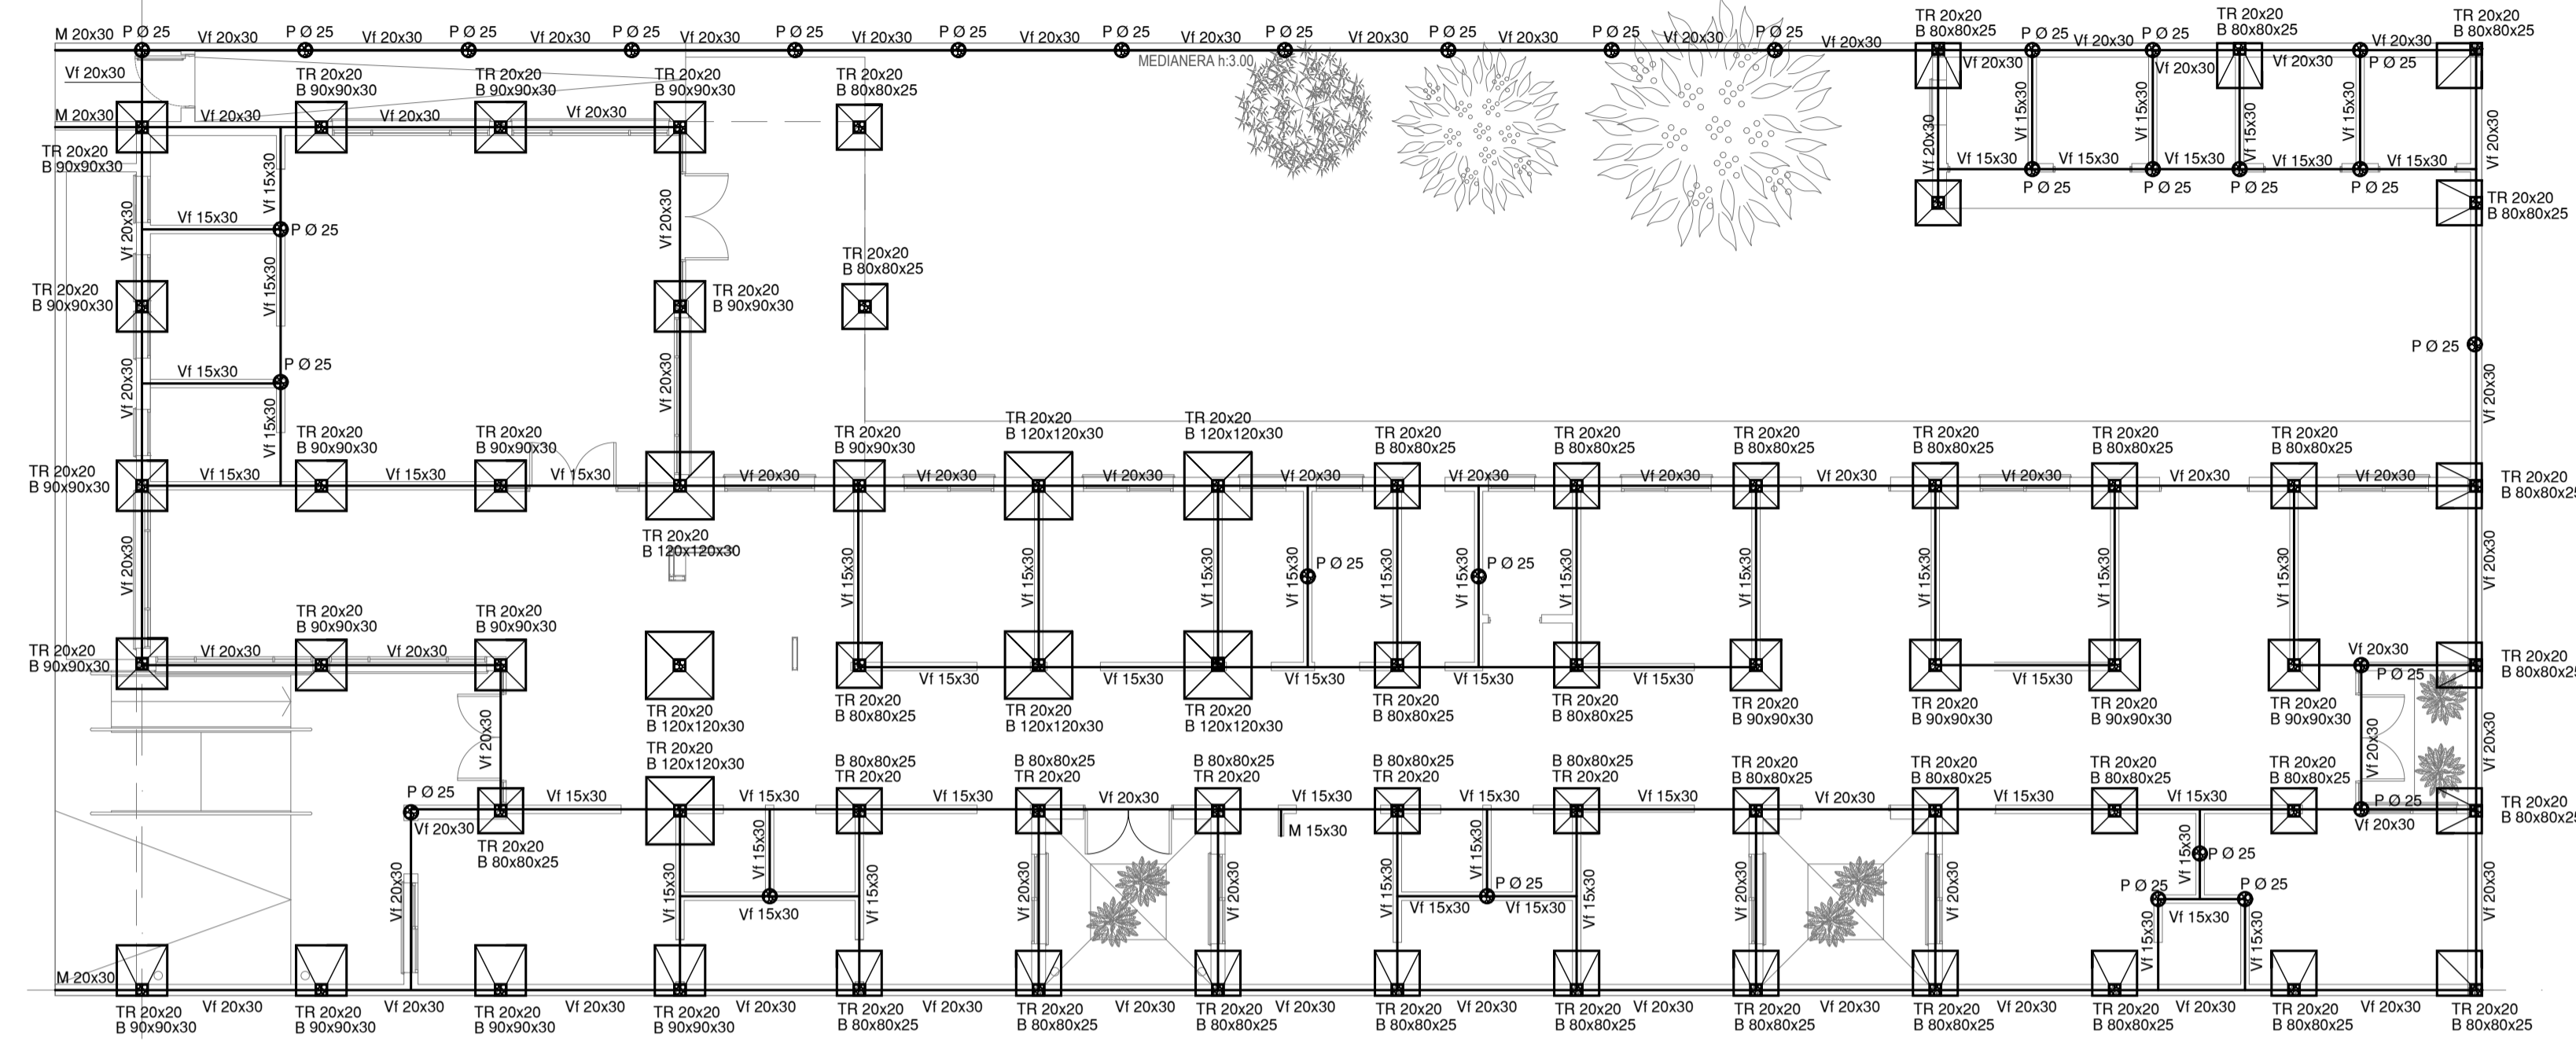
M 20x30 P Ø 25 Vf 20x30 P Ø 25 Vf 20x30 P Ø 25 Vf 20x30 P Ø 25 Vf 20x30 P Ø 25 Vf 20x30 P Ø 25 Vf 20x30 P Ø 25 Vf 20x30 P Ø 25 Vf 20x30 P Ø 25 Vf 20x30 P Ø 25 Vf 20x30 P Ø 25 Vf 20x30

MEDIANERA h:3.00

TR 20x20
B 80x80x25
P Ø 25 Vf 20x30 P Ø 25
TR 20x20
B 80x80x25
P Ø 25 Vf 20x30
TR 20x20
B 80x80x25

Vf 20x30
M 20x30
TR 20x20
B 90x90x30
Vf 20x30
TR 20x20
B 90x90x30
Vf 20x30
TR 20x20
B 90x90x30
Vf 20x30
TR 20x20
B 90x90x30
TR 20x20
B 80x80x25

Vf 20x30 Vf 20x30 Vf 20x30 P Ø 25
Vf 15x30 Vf 15x30 Vf 15x30 Vf 15x30 Vf 15x30
Vf 20x30 Vf 15x30 Vf 15x30 Vf 15x30 Vf 15x30 Vf 15x30
P Ø 25 P Ø 25 P Ø 25 P Ø 25
TR 20x20
B 80x80x25
Vf 20x30

Vf 20x30 Vf 15x30 Vf 15x30 P Ø 25
Vf 20x30
TR 20x20
B 80x80x25
TR 20x20
B 90x90x30
Vf 15x30
TR 20x20
B 90x90x30
Vf 20x30 Vf 15x30 P Ø 25
P Ø 25
Vf 20x30 Vf 15x30 Vf 20x30 Vf 20x30

TR 20x20
B 90x90x30
TR 20x20
B 90x90x30
TR 20x20
B 90x90x30
TR 20x20
B 120x120x30
TR 20x20
B 120x120x30
TR 20x20
B 80x80x25
TR 20x20
B 80x80x25
TR 20x20
B 80x80x25
TR 20x20
B 80x80x25
TR 20x20
B 80x80x25
TR 20x20
B 80x80x25

TR 20x20
B 90x90x30
Vf 15x30 Vf 15x30 Vf 15x30 Vf 20x30 Vf 20x30 Vf 20x30 Vf 20x30 Vf 20x30 Vf 20x30 Vf 20x30 Vf 20x30 Vf 20x30 Vf 20x30
TR 20x20
B 80x80x25
TR 20x20
B 120x120x30

Vf 20x30 Vf 15x30 Vf 15x30 Vf 15x30 Vf 15x30 P Ø 25 Vf 15x30 Vf 15x30 Vf 15x30 P Ø 25 Vf 15x30 Vf 15x30 Vf 15x30 Vf 15x30 Vf 15x30 Vf 20x30

TR 20x20
B 90x90x30
Vf 20x30
TR 20x20
B 90x90x30
Vf 20x30
TR 20x20
B 90x90x30
Vf 20x30
P Ø 25

Vf 15x30 Vf 15x30 Vf 15x30 Vf 15x30 Vf 15x30 Vf 15x30

TR 20x20
B 120x120x30
TR 20x20
B 80x80x25
TR 20x20
B 120x120x30
TR 20x20
B 120x120x30
TR 20x20
B 80x80x25
TR 20x20
B 80x80x25
TR 20x20
B 90x90x30
TR 20x20
B 90x90x30
TR 20x20
B 90x90x30
TR 20x20
B 90x90x30
TR 20x20
B 80x80x25

Vf 20x30
TR 20x20
B 120x120x30
B 80x80x25
TR 20x20
B 80x80x25
TR 20x20
B 80x80x25
TR 20x20
B 80x80x25
TR 20x20
B 80x80x25
TR 20x20
TR 20x20
B 80x80x25
TR 20x20
B 80x80x25
TR 20x20
B 80x80x25
TR 20x20
B 80x80x25
Vf 20x30 P Ø 25

P Ø 25
Vf 20x30
Vf 15x30 Vf 15x30 Vf 15x30 Vf 20x30 Vf 15x30 Vf 15x30 Vf 15x30 Vf 20x30 Vf 15x30 Vf 15x30
M 15x30
TR 20x20
B 80x80x25
Vf 20x30
TR 20x20
B 80x80x25

TR 20x20
B 80x80x25
Vf 20x30 Vf 15x30 Vf 15x30 Vf 15x30 Vf 15x30 Vf 20x30 Vf 20x30 Vf 15x30 Vf 15x30 Vf 15x30 Vf 15x30 P Ø 25 Vf 15x30 Vf 20x30 Vf 20x30 Vf 15x30 P Ø 25 P Ø 25 P Ø 25 Vf 15x30 Vf 15x30 Vf 15x30

M 20x30
TR 20x20
B 90x90x30
Vf 20x30
TR 20x20
B 90x90x30
Vf 20x30
TR 20x20
B 90x90x30
Vf 20x30
TR 20x20
B 90x90x30
Vf 20x30
TR 20x20
B 80x80x25
Vf 20x30
TR 20x20
B 80x80x25
Vf 20x30
TR 20x20
B 80x80x25
Vf 20x30
TR 20x20
B 80x80x25
Vf 20x30
TR 20x20
B 80x80x25
Vf 20x30
TR 20x20
B 80x80x25
Vf 20x30
TR 20x20
B 80x80x25
Vf 20x30
TR 20x20
B 80x80x25
Vf 20x30
TR 20x20
B 80x80x25
Vf 20x30
TR 20x20
B 80x80x25